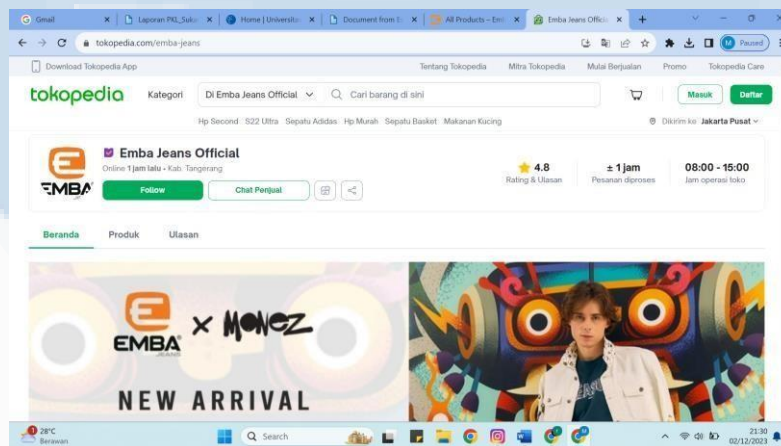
Gmail | Laporan PKL_Suk | Home | Universit | Document from | All Products – Em | Emba Jeans Offici | +

tokopedia.com/emba-jeans

Paused

Download Tokopedia App

Tentang Tokopedia | Mitra Tokopedia | Mulai Berjualan | Promo | Tokopedia Care

tokopedia

Kategori

Di Emba Jeans Official

Cari barang di sini

Masuk

Daftar

Hp Second | S22 Ultra | Sepatu Adidas | Hp Murah | Sepatu Basket | Makanan Kucing

Dikirim ke Jakarta Pusat

EMBA

Emba Jeans Official

Online 1 jam lalu • Kab. Tangerang

Follow

Chat Penjual

4.8
Rating & Ulasan

± 1 jam
Pesanan diproses

08:00 - 15:00
Jam operasi toko

Beranda | Produk | Ulasan

EMBA JEANS × MONEZ

NEW ARRIVAL

28°C
Berawan

Search

21:30
02/12/2023